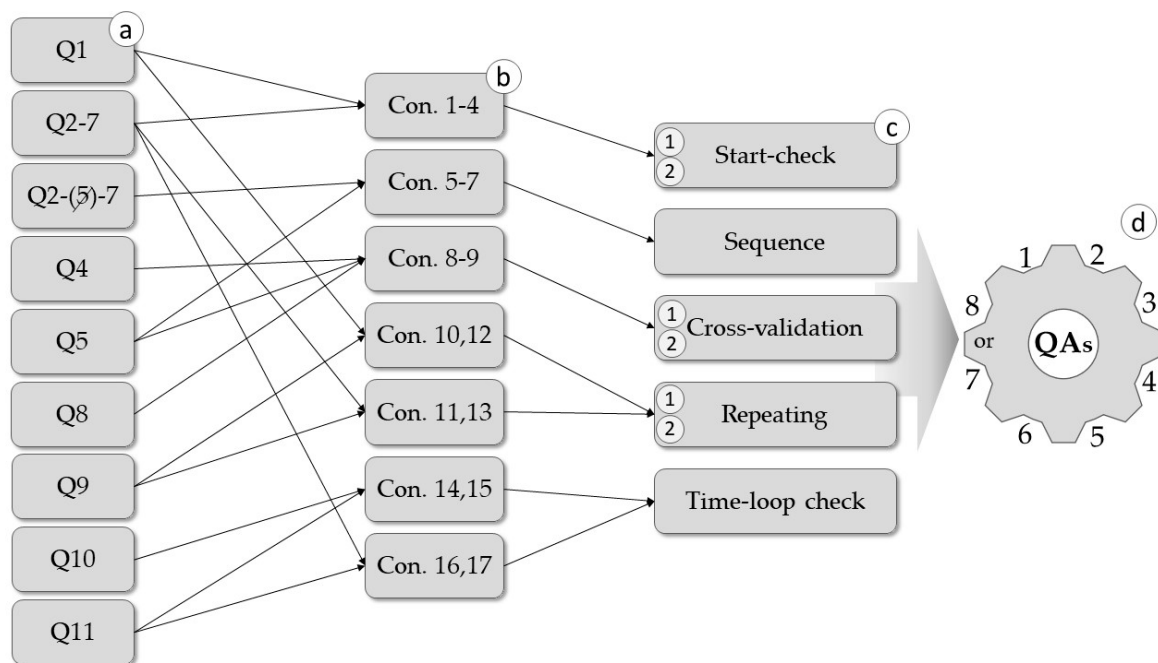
a

Q1

Q2-7

Q2-(5)-7

Q4

Q5

Q8

Q9

Q10

Q11

b

Con. 1-4

Con. 5-7

Con. 8-9

Con. 10,12

Con. 11,13

Con. 14,15

Con. 16,17

c

1
2
Start-check

Sequence

1
2
Cross-validation

1
2
Repeating

Time-loop check

d

1 2 3 4 5 6 7 8 or

QAs